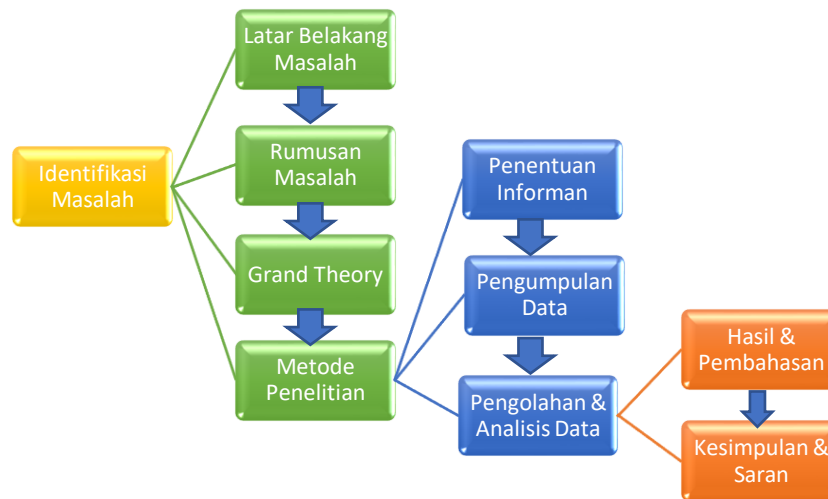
Identifikasi Masalah

Latar Belakang Masalah

Rumusan Masalah

Grand Theory

Metode Penelitian

Penentuan Informan

Pengumpulan Data

Pengolahan & Analisis Data

Hasil & Pembahasan

Kesimpulan & Saran